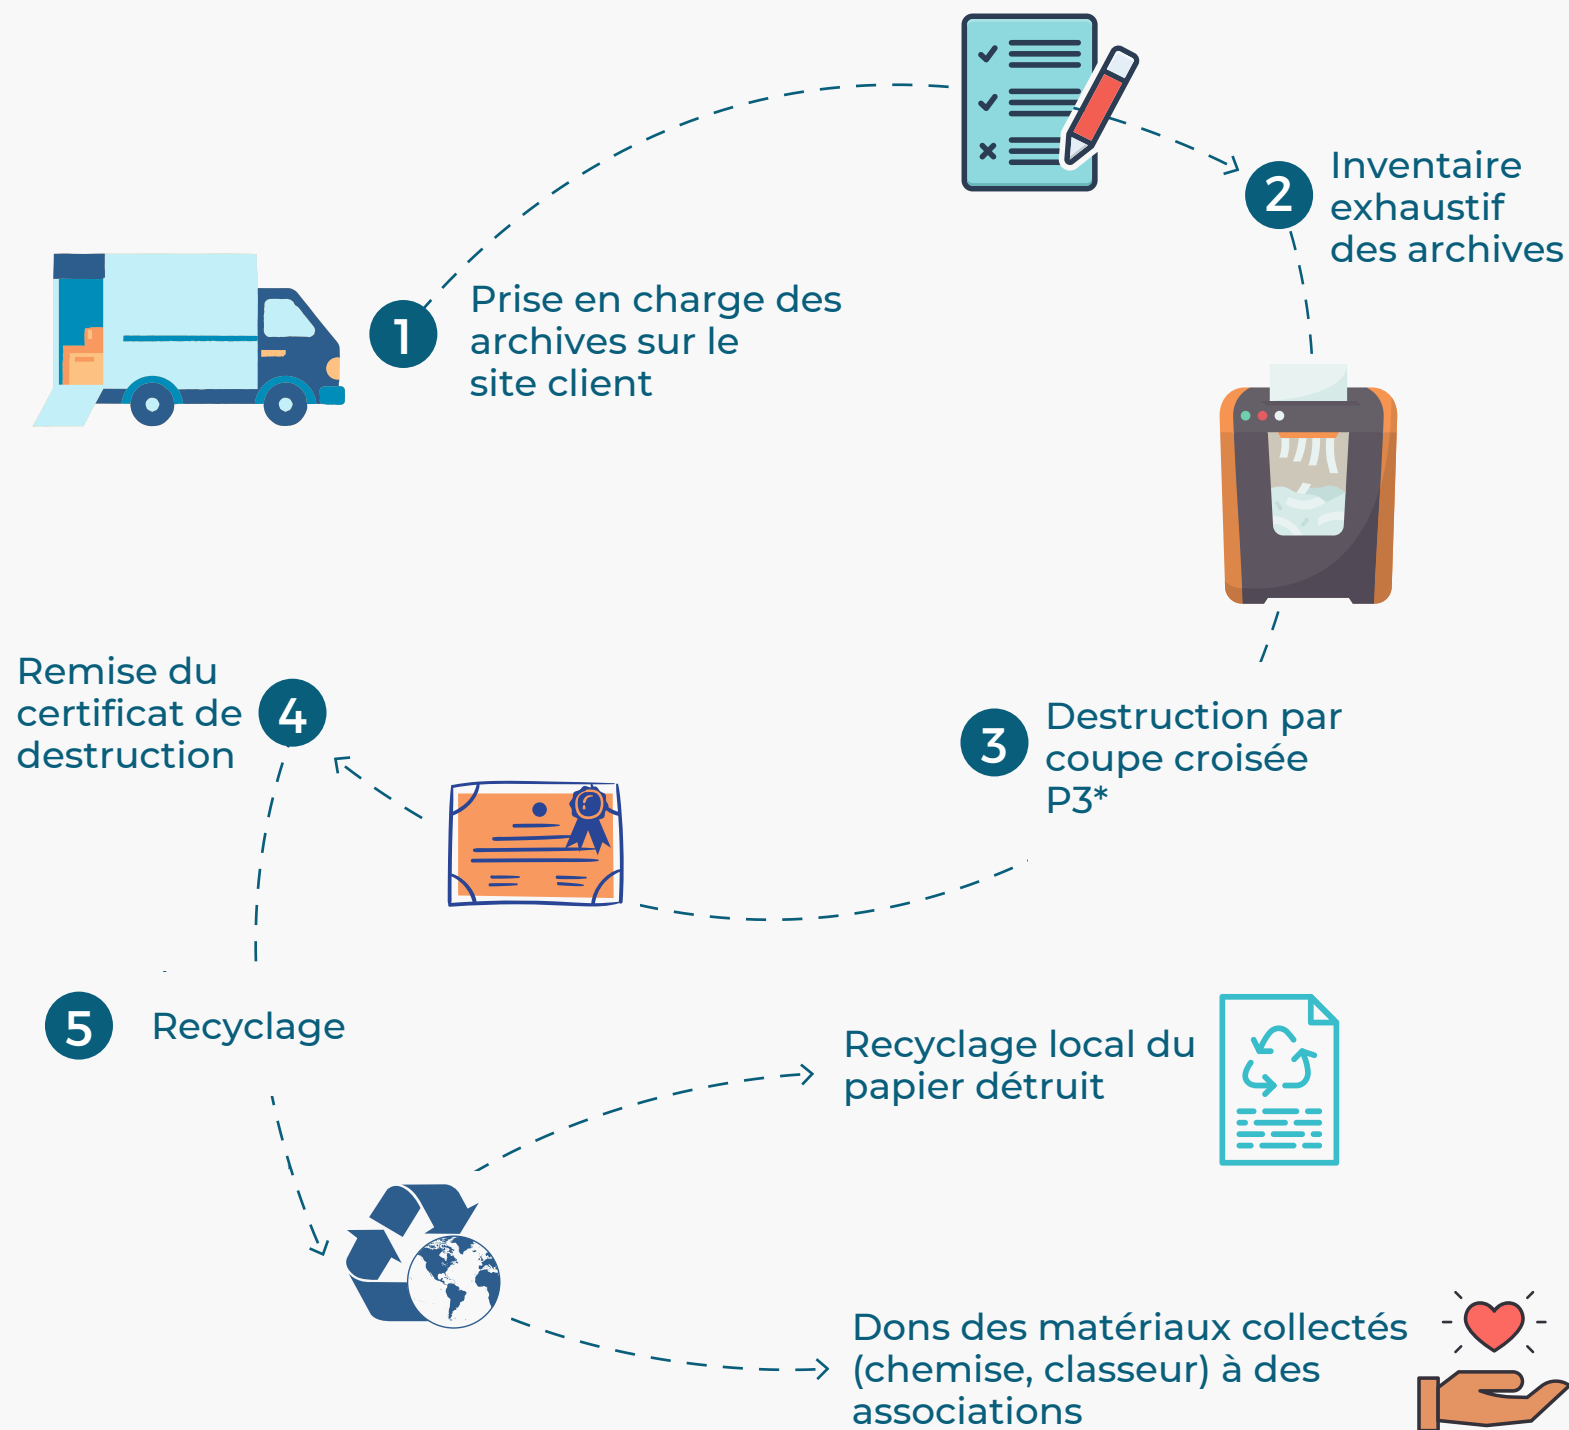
1 Prise en charge des archives sur le site client

2 Inventaire exhaustif des archives

3 Destruction par coupe croisée P3*

Remise du certificat de destruction 4

5 Recyclage

Recyclage local du papier détruit

Dons des matériaux collectés (chemise, classeur) à des associations